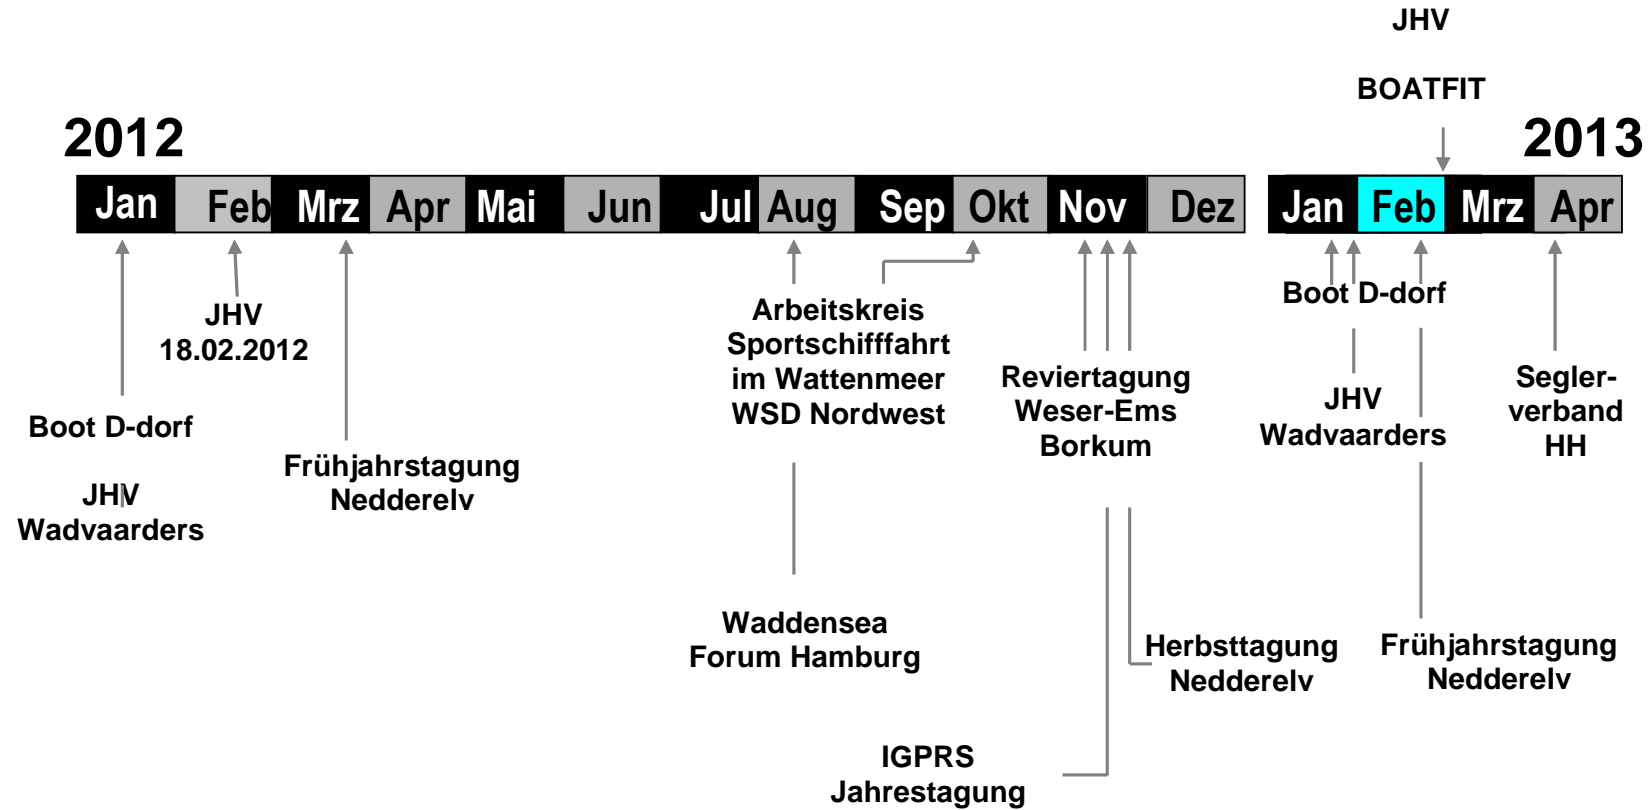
JHV

BOATFIT

2012

2013

Jan Feb Mrz Apr Mai Jun Jul Aug Sep Okt Nov Dez

Jan Feb Mrz Apr

JHV
18.02.2012

Boot D-dorf

JHV
Wadvaarders

Frühjahrstagung
Nedderelv

Arbeitskreis
Sportschifffahrt
im Wattenmeer
WSD Nordwest

Waddensea
Forum Hamburg

Reviertagung
Weser-Ems
Borkum

IGPRS
Jahrestagung

Herbsttagung
Nedderelv

Boot D-dorf

JHV
Wadvaarders

Frühjahrstagung
Nedderelv

Segler-
verband
HH